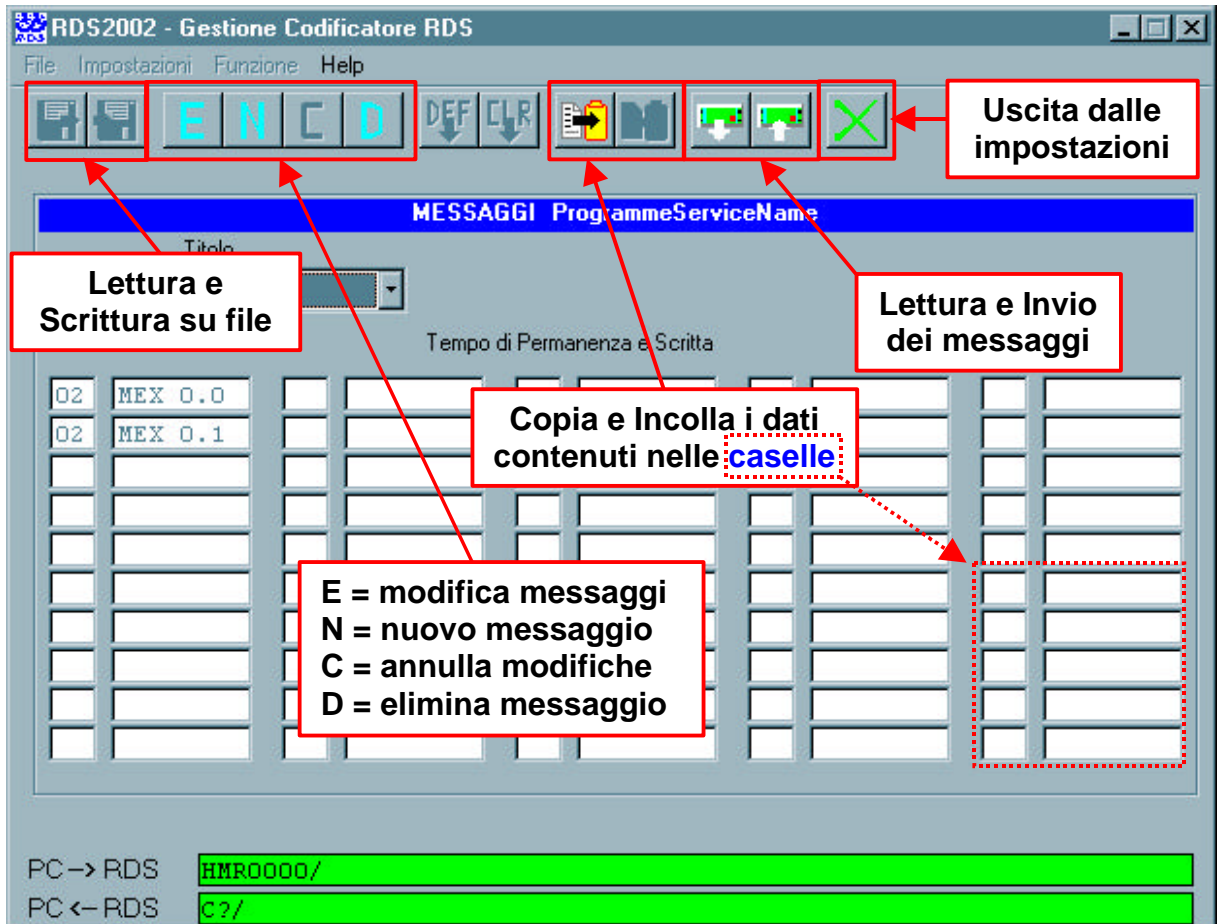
RDS2002 - Gestione Codificatore RDS

File Impostazioni Funzione Help

E N C D DEF CLR

Uscita dalle impostazioni

MESSAGGI ProgrammeServiceName

Titolo

Lettura e Scrittura su file

Lettura e Invio dei messaggi

Tempo di Permanenza e Scritta

02 MEX 0.0
02 MEX 0.1

Copia e Incolla i dati contenuti nelle caselle

E = modifica messaggi
N = nuovo messaggio
C = annulla modifiche
D = elimina messaggio

PC -> RDS HMR0000/
PC <- RDS C?/